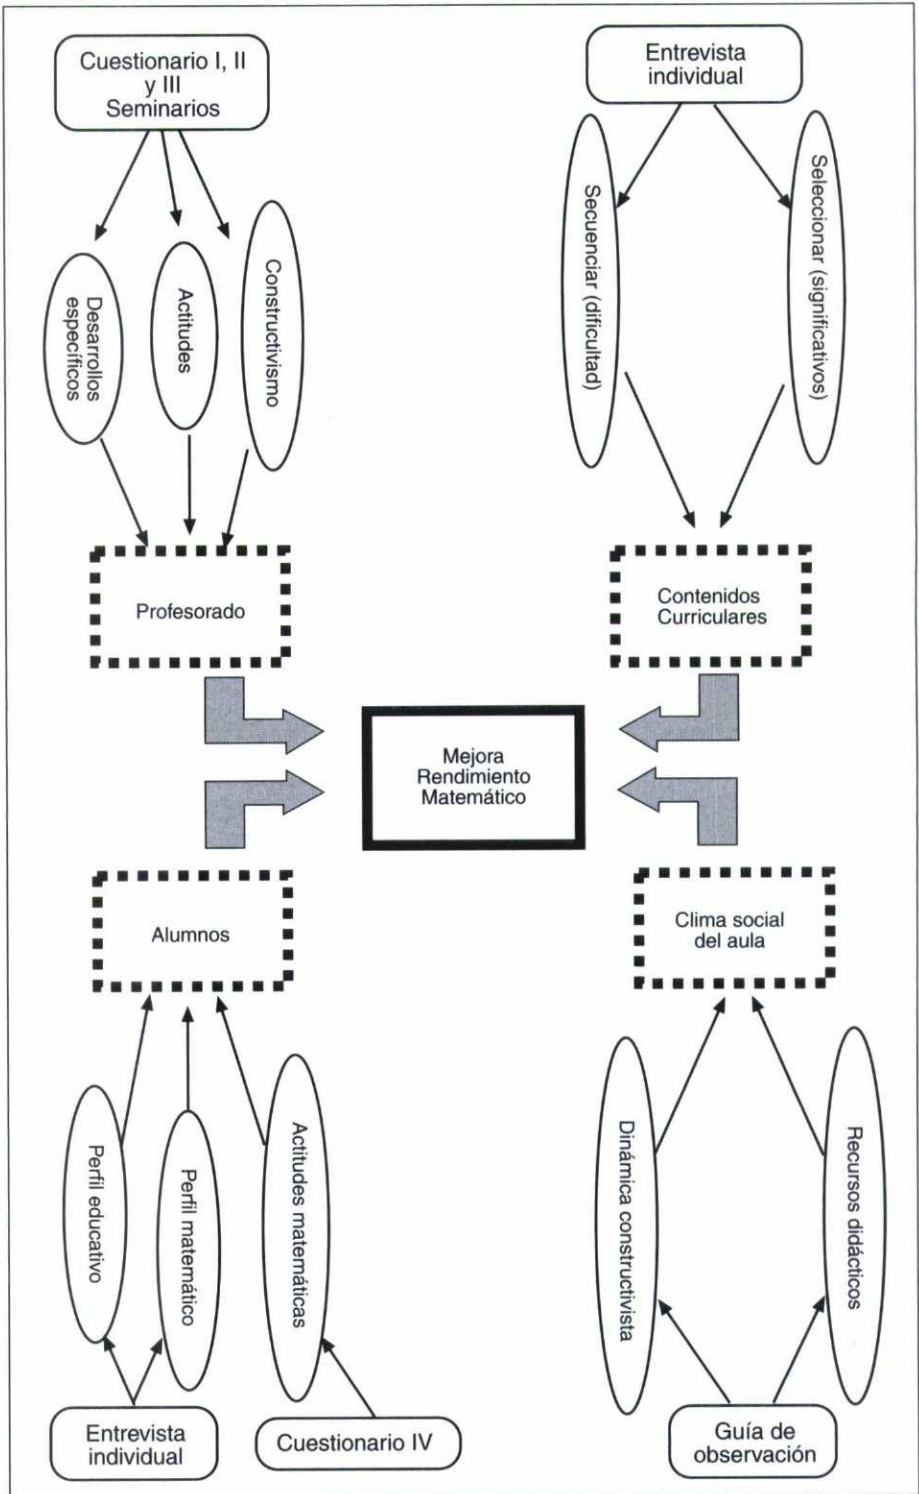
Cuestionario I, II y III Seminarios

Desarrollos específicos

Actitudes

Constructivismo

Profesorado

Entrevista individual

Secuenciar (dificultad)

Seleccionar (significativos)

Contenidos Curriculares

Mejora Rendimiento Matemático

Alumnos

Clima social del aula

Perfil educativo

Perfil matemático

Actitudes matemáticas

Entrevista individual

Cuestionario IV

Dinámica constructivista

Recursos didácticos

Guía de observación